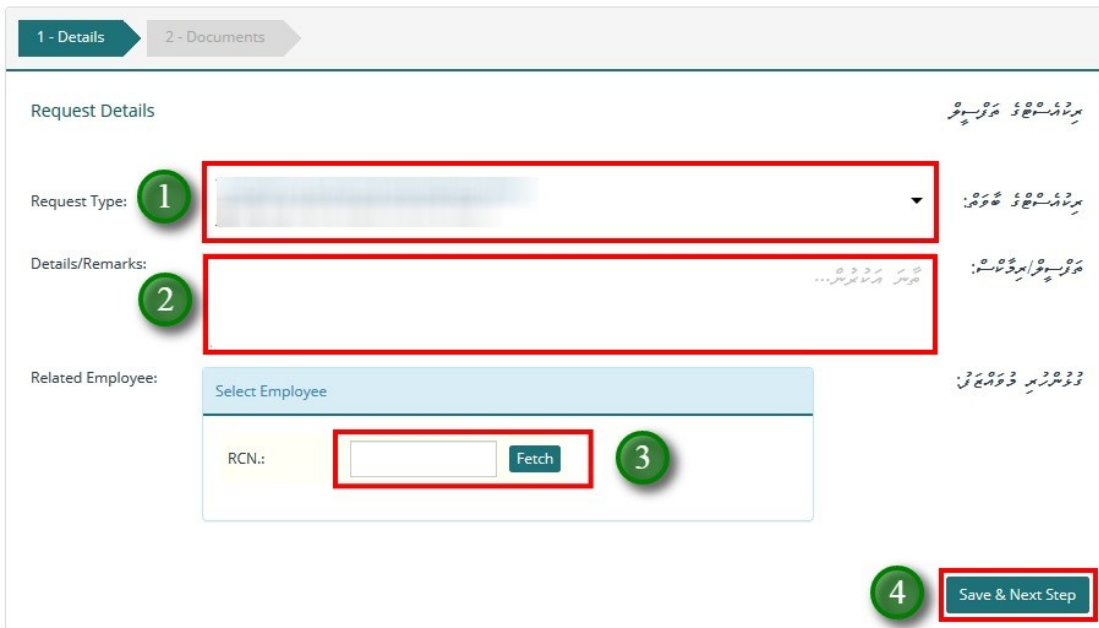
1 - Details
2 - Documents

Request Details
ރިކުއެސްޓްގެތަފްސީލު

1
Request Type:
ރިކުއެސްޓްގެ ބާވަތް:

2
Details/Remarks:
ތަފްސީލު/ރިމާކްސް:
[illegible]

Related Employee:
ގުޅުންހުރި މުވައްޒަފު:
Select Employee
RCN.:
Fetch
3

4
Save & Next Step